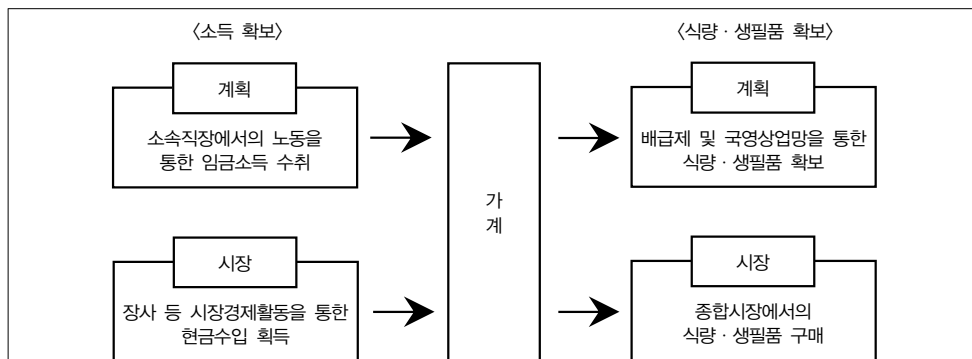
〈소득 확보〉

〈식량 · 생필품 확보〉

계획

소속직장에서의 노동을 통한 임금소득 수취

가계

계획

배급제 및 국영상업망을 통한 식량 · 생필품 확보

시장

장사 등 시장경제활동을 통한 현금수입 획득

시장

종합시장에서의 식량 · 생필품 구매